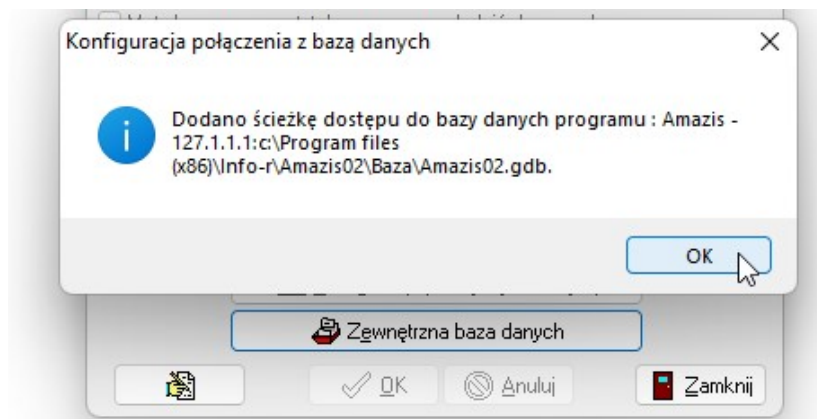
Konfiguracja połączenia z bazą danych

Dodano ścieżkę dostępu do bazy danych programu : Amazis - 127.1.1.1:c:\Program files (x86)\Info-r\Amazis02\Baza\Amazis02.gdb.

OK

Zewnętrzna baza danych

OK

Anuluj

Zamknij